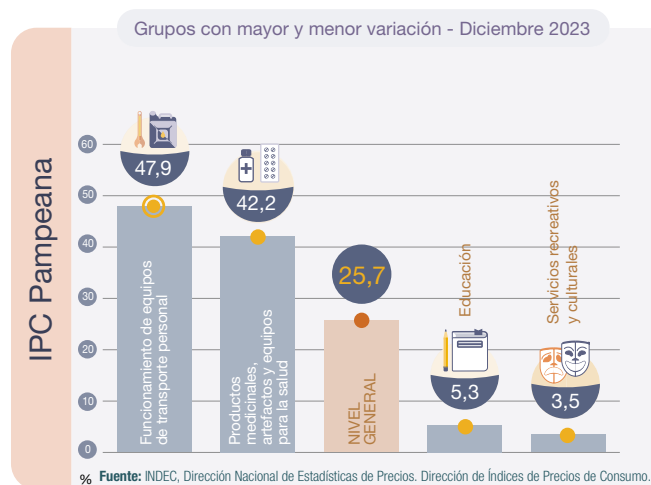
Grupos con mayor y menor variación - Diciembre 2023

IPC Pampeana

60
50
40
30
20
10
0
%

47,9
Funcionamiento de equipos de transporte personal

42,2
Productos medicinales, artefactos y equipos para la salud

25,7
NIVEL GENERAL

5,3
Educación

3,5
Servicios recreativos y culturales

Fuente: INDEC, Dirección Nacional de Estadísticas de Precios. Dirección de Índices de Precios de Consumo.